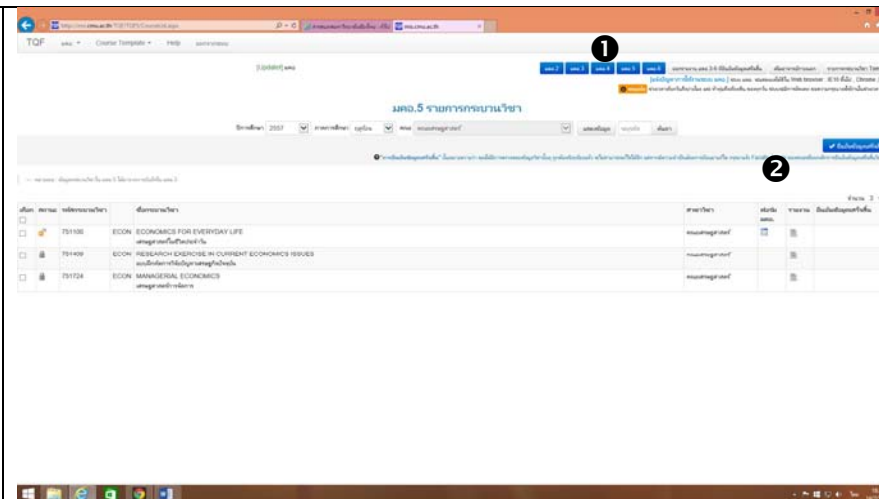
TQF

Course Template

Help

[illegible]

❶

มคอ.5 รายการกระบวนวิชา

2557

❷

| | | รหัสกระบวนวิชา | | ชื่อกระบวนวิชา | สาขาวิชา | | |
|---|---|---|---|---|---|---|---|
| ☐ | | 751100 | ECON | ECONOMICS FOR EVERYDAY LIFE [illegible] | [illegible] | | |
| ☐ | | 751409 | ECON | RESEARCH EXERCISE IN CURRENT ECONOMICS ISSUES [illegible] | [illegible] | | |
| ☐ | | 751724 | ECON | MANAGERIAL ECONOMICS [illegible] | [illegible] | | |